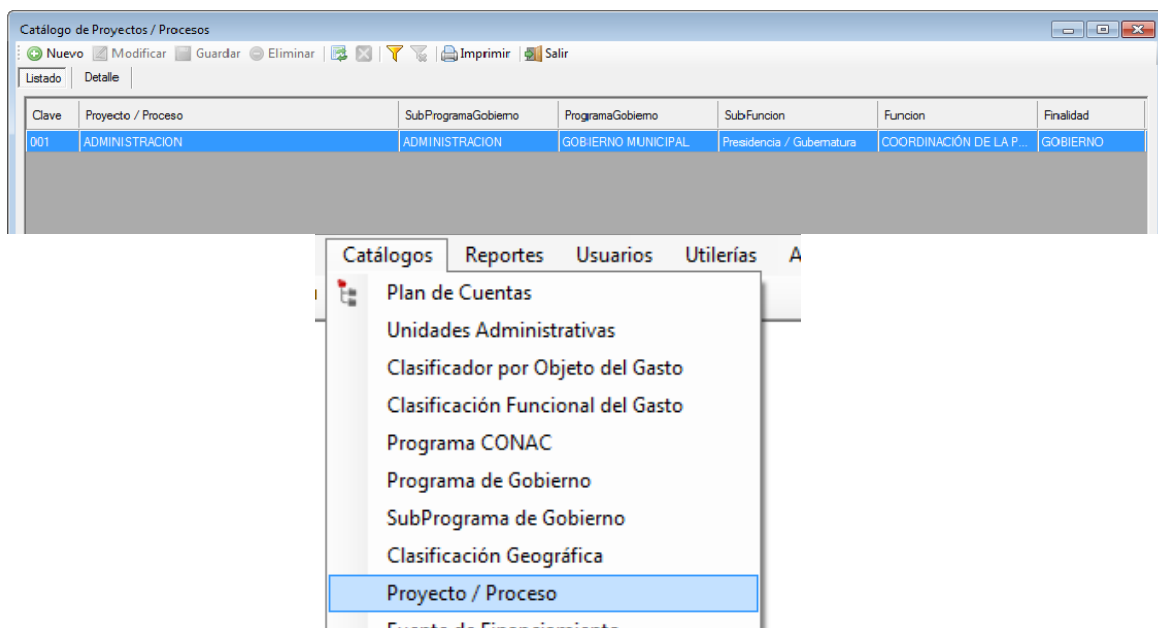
Catálogo de Proyectos / Procesos

Nuevo Modificar Guardar Eliminar Imprimir Salir

Listado Detalle

| Clave | Proyecto / Proceso | SubProgramaGobierno | ProgramaGobierno | SubFuncion | Funcion | Finalidad |
|---|---|---|---|---|---|---|
| 001 | ADMINISTRACION | ADMINISTRACION | GOBIERNO MUNICIPAL | Presidencia / Gubernatura | COORDINACIÓN DE LA P... | GOBIERNO |

Catálogos Reportes Usuarios Utilerías A

Plan de Cuentas
Unidades Administrativas
Clasificador por Objeto del Gasto
Clasificación Funcional del Gasto
Programa CONAC
Programa de Gobierno
SubPrograma de Gobierno
Clasificación Geográfica
Proyecto / Proceso
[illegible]